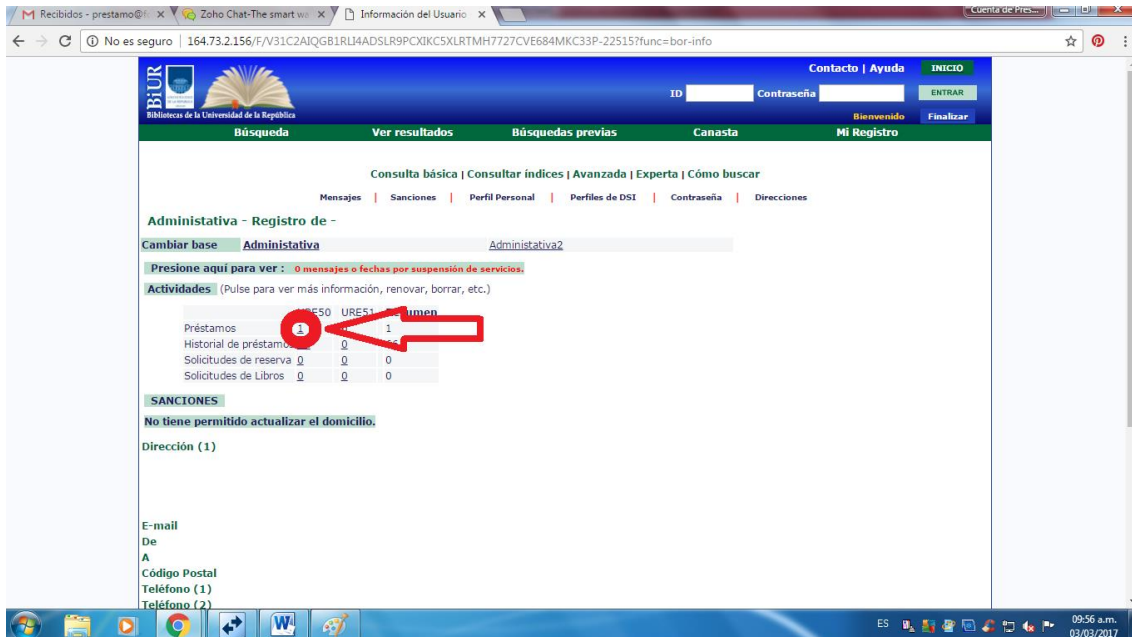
M Recibidos - prestamo@f × Zoho Chat-The smart wa × Información del Usuario ×

Cuenta de Pres...

No es seguro | 164.73.2.156/F/V31C2AIQGB1RLI4ADSLR9PCXIKC5XLRTMH7727CVE684MKC33P-22515?func=bor-info

BiUR
Bibliotecas de la Universidad de la República

Contacto | Ayuda INICIO
ID Contraseña ENTRAR
Bienvenido Finalizar

Búsqueda Ver resultados Búsquedas previas Canasta Mi Registro

Consulta básica | Consultar índices | Avanzada | Experta | Cómo buscar

Mensajes | Sanciones | Perfil Personal | Perfiles de DSI | Contraseña | Direcciones

Administativa - Registro de -

Cambiar base Administativa Administativa2

Presione aquí para ver : 0 mensajes o fechas por suspensión de servicios.

Actividades (Pulse para ver más información, renovar, borrar, etc.)

| | URE50 | URE51 | Resumen |
|---|---|---|---|
| Préstamos | 1 | | 1 |
| Historial de préstamos | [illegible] | 0 | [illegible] |
| Solicitudes de reserva | 0 | 0 | 0 |
| Solicitudes de Libros | 0 | 0 | 0 |

SANCIONES

No tiene permitido actualizar el domicilio.

Dirección (1)

E-mail
De
A
Código Postal
Teléfono (1)
Teléfono (2)

ES 09:56 a.m. 03/03/2017